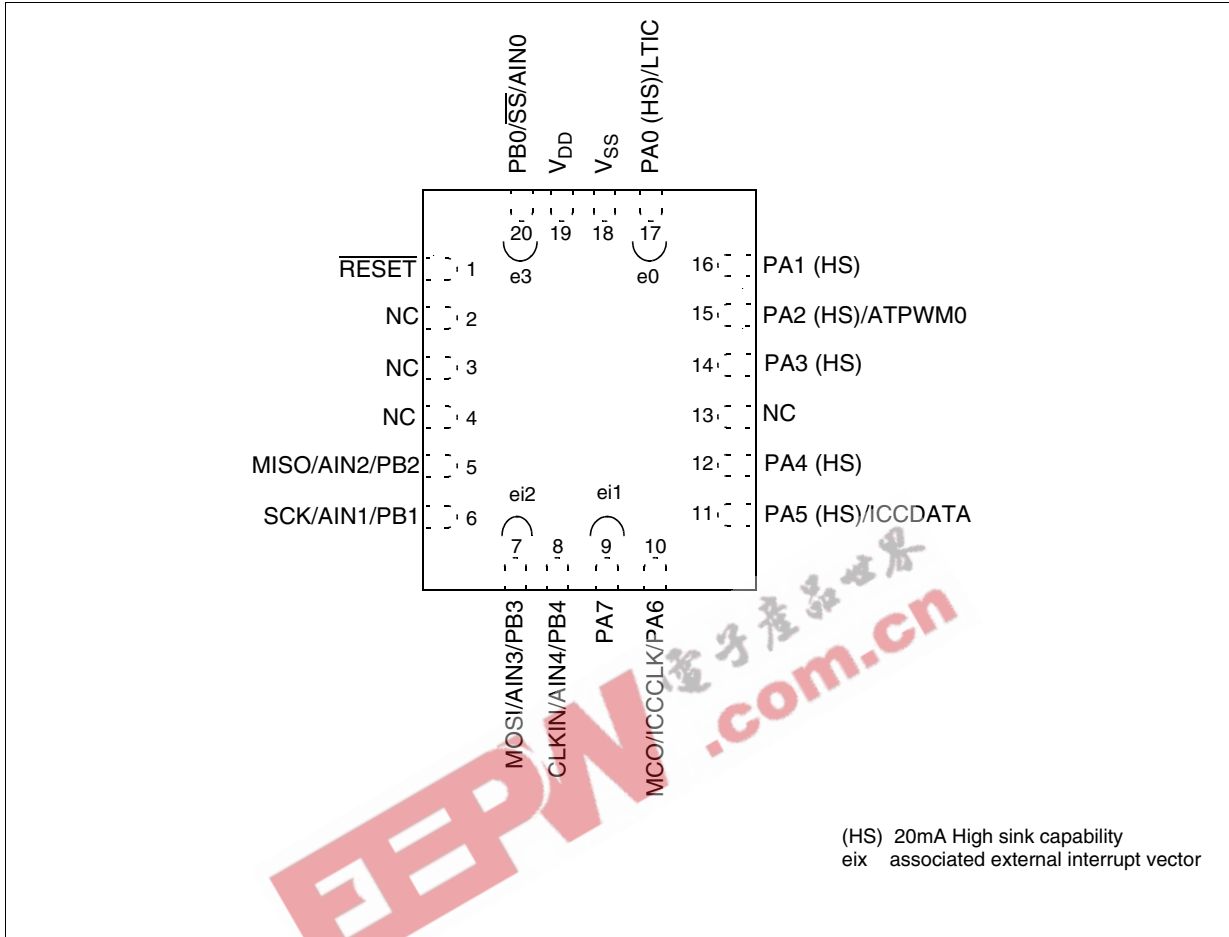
PB0/$\overline{SS}$/AIN0
$V_{DD}$
$V_{SS}$
PA0 (HS)/LTIC

20 19 18 17

e3 e0

$\overline{RESET}$ 1
NC 2
NC 3
NC 4
MISO/AIN2/PB2 5
SCK/AIN1/PB1 6

16 PA1 (HS)
15 PA2 (HS)/ATPWM0
14 PA3 (HS)
13 NC
12 PA4 (HS)
11 PA5 (HS)/ICCDATA

ei2 ei1

7 8 9 10

MOSI/AIN3/PB3
CLKIN/AIN4/PB4
PA7
MCO/ICCCLK/PA6

电子产品世界
EEPW .com.cn

(HS) 20mA High sink capability
eix associated external interrupt vector